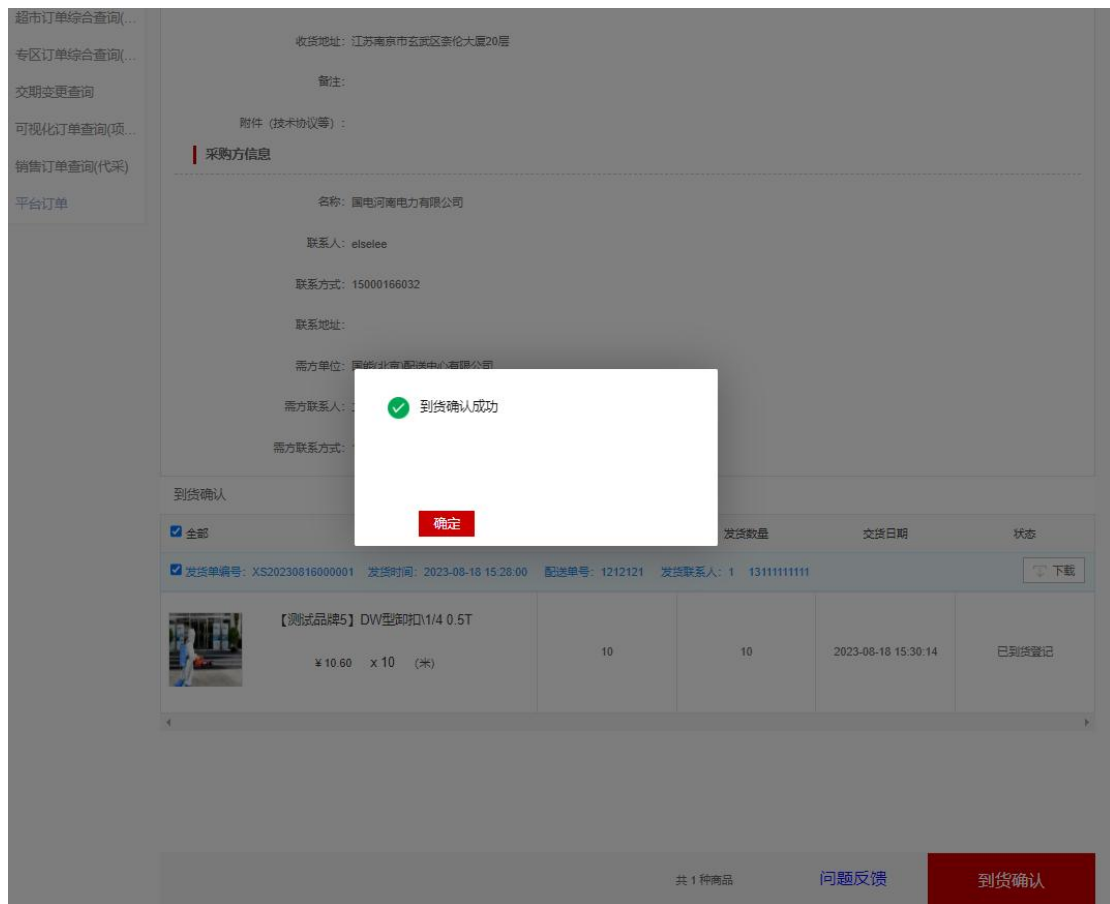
超市订单综合查询(...
专区订单综合查询(...
交期变更查询
可视化订单查询(项...
销售订单查询(代采)
平台订单

收货地址：江苏南京市玄武区泰伦大厦20层

备注：

附件（技术协议等）：

采购方信息

名称：国电河南电力有限公司

联系人：elselee

联系方式：15000166032

联系地址：

需方单位：国能北京配送中心有限公司

需方联系人：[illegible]

需方联系方式：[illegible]

到货确认成功

确定

到货确认

全部

发货数量

交货日期

状态

发货单编号：XS20230816000001 发货时间：2023-08-18 15:28:00 配送单号：1212121 发货联系人：1 13111111111

下载

【测试品牌5】DW型卸扣\1/4 0.5T

¥10.60 x 10 (米)

| 10 | 10 | 2023-08-18 15:30:14 | 已到货登记 |
|---|---|---|---|

共1种商品

问题反馈

到货确认